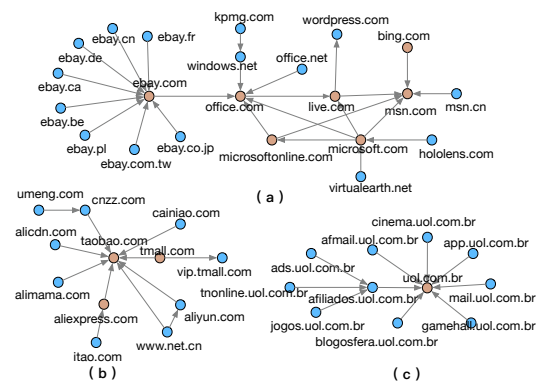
kpmg.com
wordpress.com
ebay.cn
ebay.fr
bing.com
ebay.de
windows.net
office.net
ebay.ca
ebay.com
office.com
live.com
msn.com
msn.cn
ebay.be
ebay.pl
ebay.co.jp
microsoftonline.com
microsoft.com
hololens.com
ebay.com.tw
virtualearth.net
( a )
umeng.com
cnzz.com
cainiao.com
alicdn.com
taobao.com
tmall.com
vip.tmall.com
alimama.com
aliexpress.com
aliyun.com
www.net.cn
itao.com
( b )
cinema.uol.com.br
afmail.uol.com.br
app.uol.com.br
ads.uol.com.br
uol.com.br
tnonline.uol.com.br
afiliados.uol.com.br
mail.uol.com.br
jogos.uol.com.br
gamehall.uol.com.br
blogosfera.uol.com.br
( c )